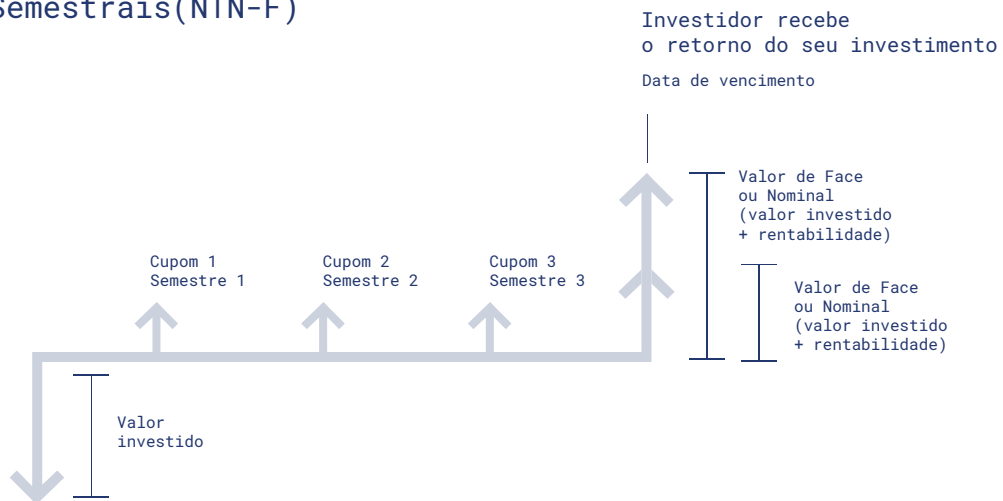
Semestrais(NTN-F)

Investidor recebe o retorno do seu investimento

Data de vencimento

Valor de Face ou Nominal (valor investido + rentabilidade)

Cupom 1
Semestre 1

Cupom 2
Semestre 2

Cupom 3
Semestre 3

Valor de Face ou Nominal (valor investido + rentabilidade)

Valor investido